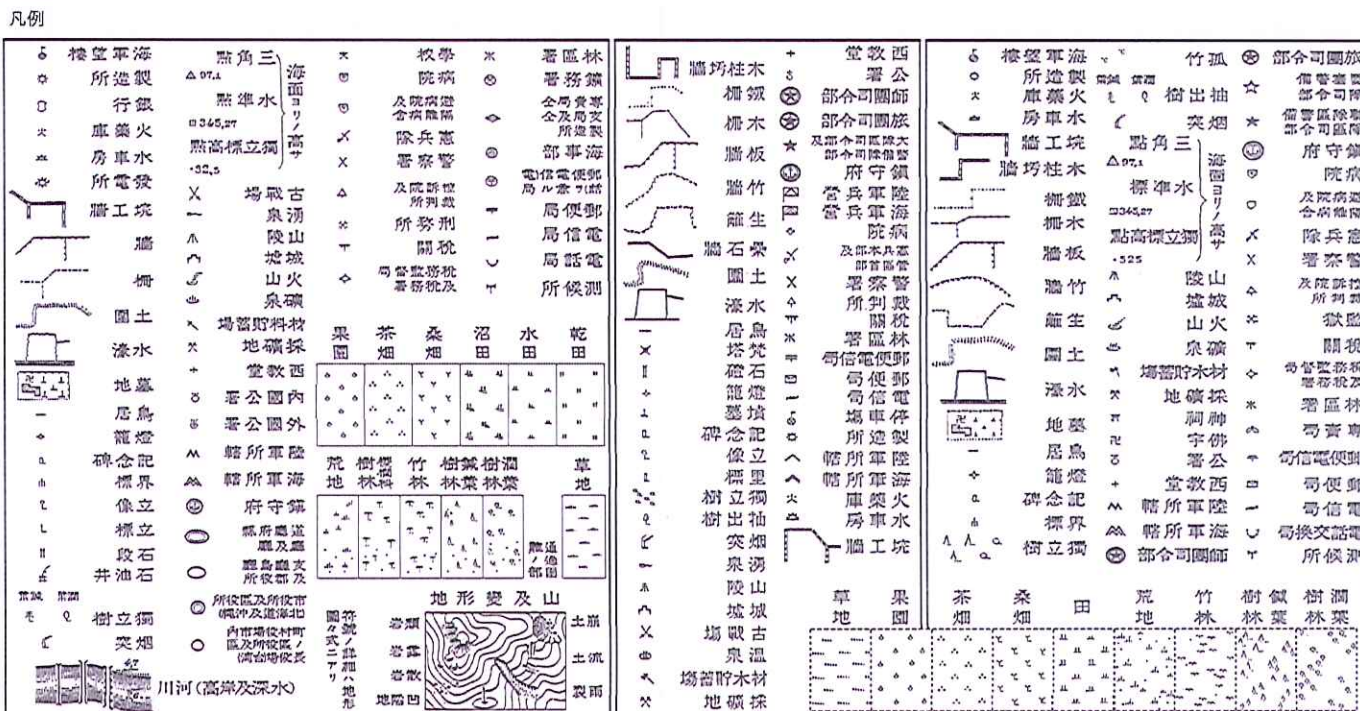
凡例

海軍望樓
製造所
銀行
火藥庫
水車房
發電所
坑工牆
牆
柵
土圍
水漆
墓地
鳥居
燈籠
記念碑
界標
立像
立標
石段
石油井
獨立樹
煙突
川河(高岸及深水)

三角點
△97.1
水準點
□345.27
獨立標高點
·32.5
海面ヨリノ高サ
古戰場
湧泉
山陵
城址
火山
礦泉
材料貯留場
採礦地
西教堂
內國公署
外國公署
陸軍所轄
海軍所轄
鎮守府
道廳所在地及
府縣廳所在地
支廳及郡役所
市役所及區役所
(沖繩及北海道)
町村役場及區役所
(內地)

學校
病院
避病院及
隔離病舍
憲兵隊
警察署
監獄署及
支所
刑務所
稅關
稅務監督局及
稅務署
鑛務署
專賣局及
專賣支局
海事部
電信電話局及
郵便局
郵便局
電信局
電話局
測候所
營林區署
果園
茶畑
桑畑
沼田
水田
乾田
荒地
樹林
竹林
闊葉樹林
草地
地形變及山
圖式ノ式ニ詳細ナル地形
岩壁
崩土
流土
雨裂
地層凹

木柱坊牆
鐵柵
木柵
板牆
竹牆
生籬
石垣牆
土圍
水漆
島居
塔梵
碑石
燈籠
墳墓
記念碑
立像
里程標
獨立樹
抽出樹
煙突
湧泉
山陵
城址
古戰場
溫泉
材木貯留場
採礦地

西教堂
公署
師團司令部
旅團司令部
大隊區司令部及
警備隊司令部
鎮守府
陸軍兵營
海軍兵營
病院
病院本部及
營林署
警察署
裁判所
稅關
營林區署
郵便電信局
郵便局
電信局
停車場
製造所
陸軍所轄
海軍所轄
火藥庫
水車房
坑工牆

海軍望樓
製造所
火藥庫
水車房
坑工牆
木柱坊牆
鐵柵
木柵
板牆
竹牆
生籬
土圍
水漆
墓地
鳥居
燈籠
記念碑
界標
獨立樹
孤竹
抽出樹
煙突
三角點
△97.1
水準點
□345.27
獨立標高點
·325
海面ヨリノ高サ
山陵
城址
火山
礦泉
材木貯留場
採礦地
神祠
佛宇
公署
西教堂
陸軍所轄
海軍所轄
師團司令部
旅團司令部
警備隊司令部
要塞司令部
鎮守府
病院
避病院及
隔離病舍
憲兵隊
警察署
派出所及
駐在所
監獄
稅關
稅務監督局及
稅務署
營林區署
專賣局
郵便電信局
郵便局
電信局
交換局電話
測候所
草地
果園
茶畑
桑畑
田
荒地
竹林
鍼葉樹林
闊葉樹林